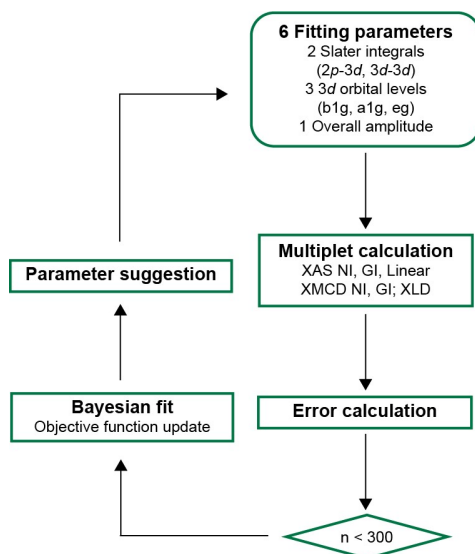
6 Fitting parameters
2 Slater integrals
(2p-3d, 3d-3d)
3 3d orbital levels
(b1g, a1g, eg)
1 Overall amplitude

Parameter suggestion

Multiplet calculation
XAS NI, GI, Linear
XMCD NI, GI; XLD

Bayesian fit
Objective function update

Error calculation

n < 300